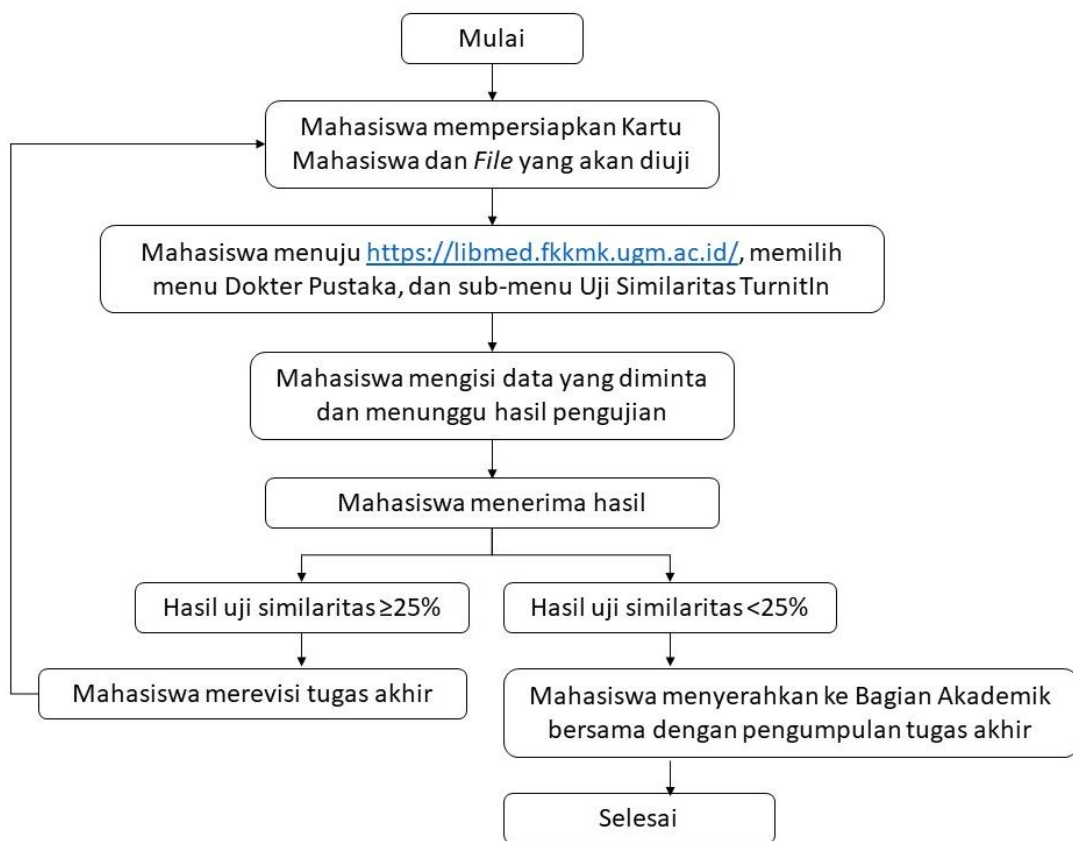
Mulai

Mahasiswa mempersiapkan Kartu Mahasiswa dan *File* yang akan diuji

Mahasiswa menuju https://libmed.fkkmk.ugm.ac.id/, memilih menu Dokter Pustaka, dan sub-menu Uji Similaritas TurnitIn

Mahasiswa mengisi data yang diminta dan menunggu hasil pengujian

Mahasiswa menerima hasil

Hasil uji similaritas ≥25%

Hasil uji similaritas <25%

Mahasiswa merevisi tugas akhir

Mahasiswa menyerahkan ke Bagian Akademik bersama dengan pengumpulan tugas akhir

Selesai